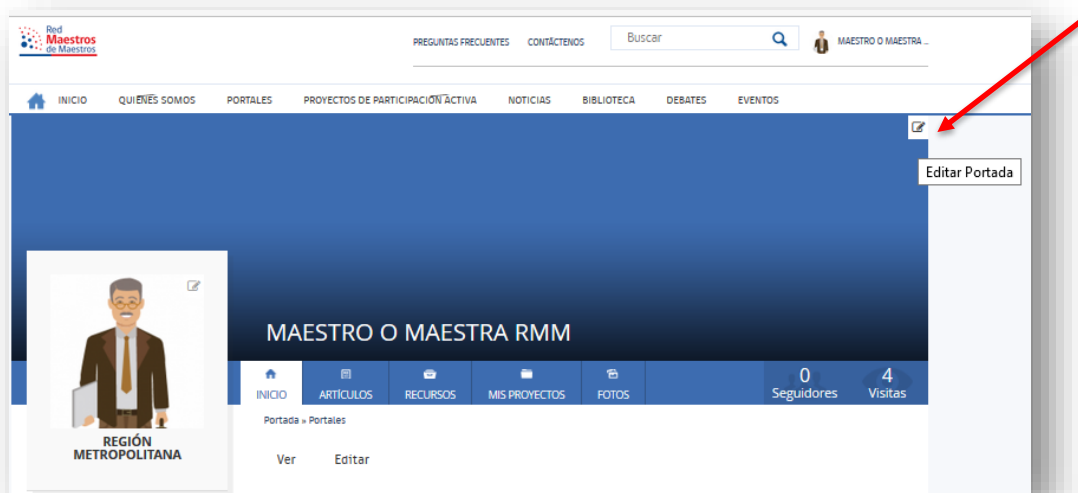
Red Maestros de Maestros

PREGUNTAS FRECUENTES CONTÁCTENOS Buscar MAESTRO O MAESTRA ...

INICIO QUIÉNES SOMOS PORTALES PROYECTOS DE PARTICIPACIÓN ACTIVA NOTICIAS BIBLIOTECA DEBATES EVENTOS

Editar Portada

MAESTRO O MAESTRA RMM

INICIO ARTÍCULOS RECURSOS MIS PROYECTOS FOTOS

0 Seguidores

4 Visitas

REGIÓN METROPOLITANA

Portada » Portales

Ver Editar